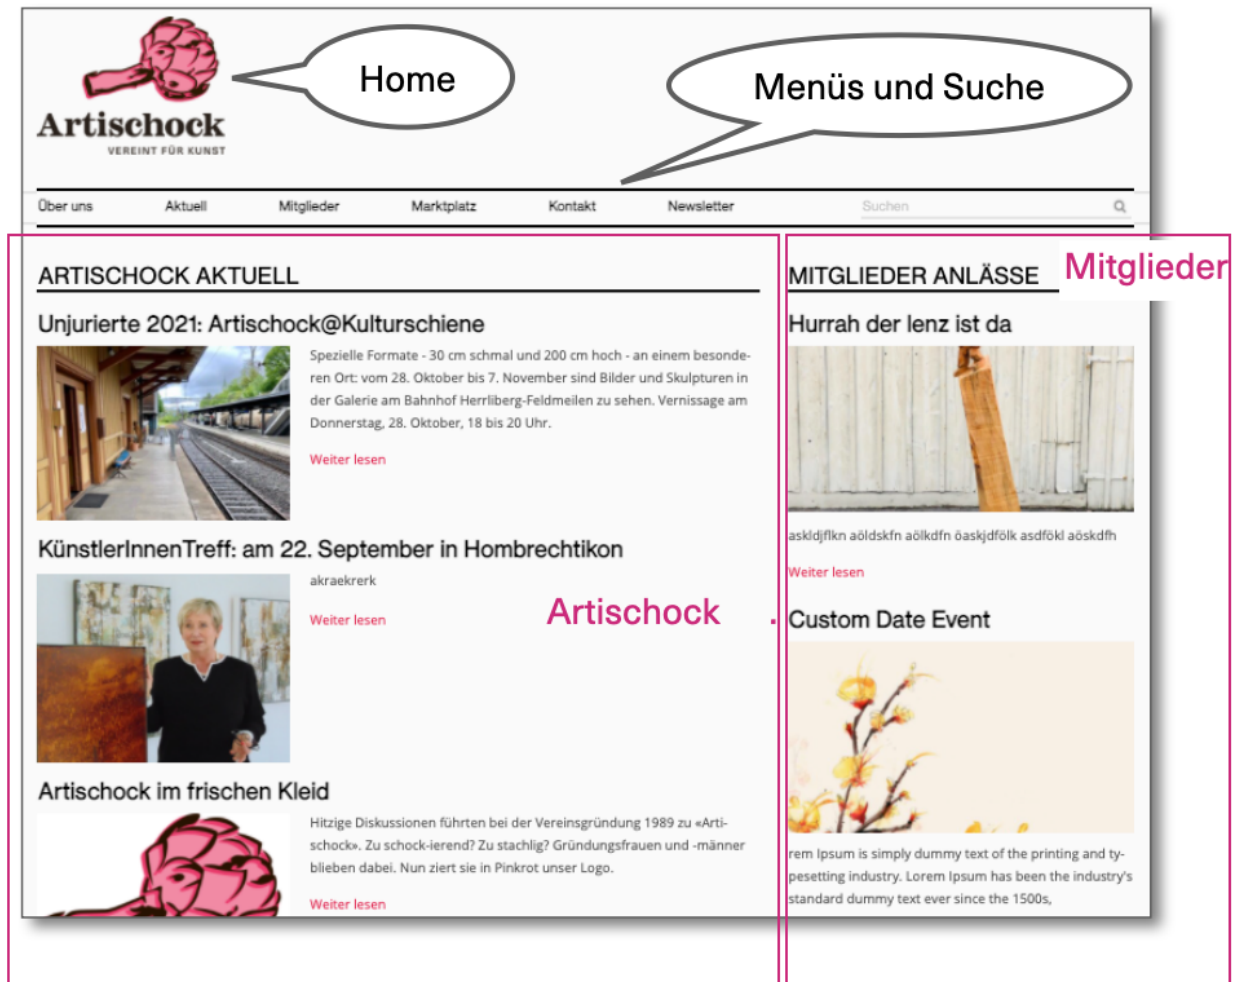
Artischock
VEREINT FÜR KUNST

Home

Menüs und Suche

Über uns Aktuell Mitglieder Marktplatz Kontakt Newsletter Suchen

ARTISCHOCK AKTUELL

Unjurierte 2021: Artischock@Kulturschiene

Spezielle Formate - 30 cm schmal und 200 cm hoch - an einem besonderen Ort: vom 28. Oktober bis 7. November sind Bilder und Skulpturen in der Galerie am Bahnhof Herrliberg-Feldmeilen zu sehen. Vernissage am Donnerstag, 28. Oktober, 18 bis 20 Uhr.

Weiter lesen

KünstlerInnenTreff: am 22. September in Hombrechtikon

akraekrerk

Weiter lesen

Artischock

Artischock im frischen Kleid

Hitzige Diskussionen führten bei der Vereinsgründung 1989 zu «Artischock». Zu schock-ierend? Zu stachlig? Gründungsfrauen und -männer blieben dabei. Nun ziert sie in Pinkrot unser Logo.

Weiter lesen

MITGLIEDER ANLÄSSE

Mitglieder

Hurrah der lenz ist da

askldjflkn aöldskfn aölkdfn öaskjdfölk asdfökl aöskdfh

Weiter lesen

Custom Date Event

rem Ipsum is simply dummy text of the printing and typesetting industry. Lorem Ipsum has been the industry's standard dummy text ever since the 1500s,